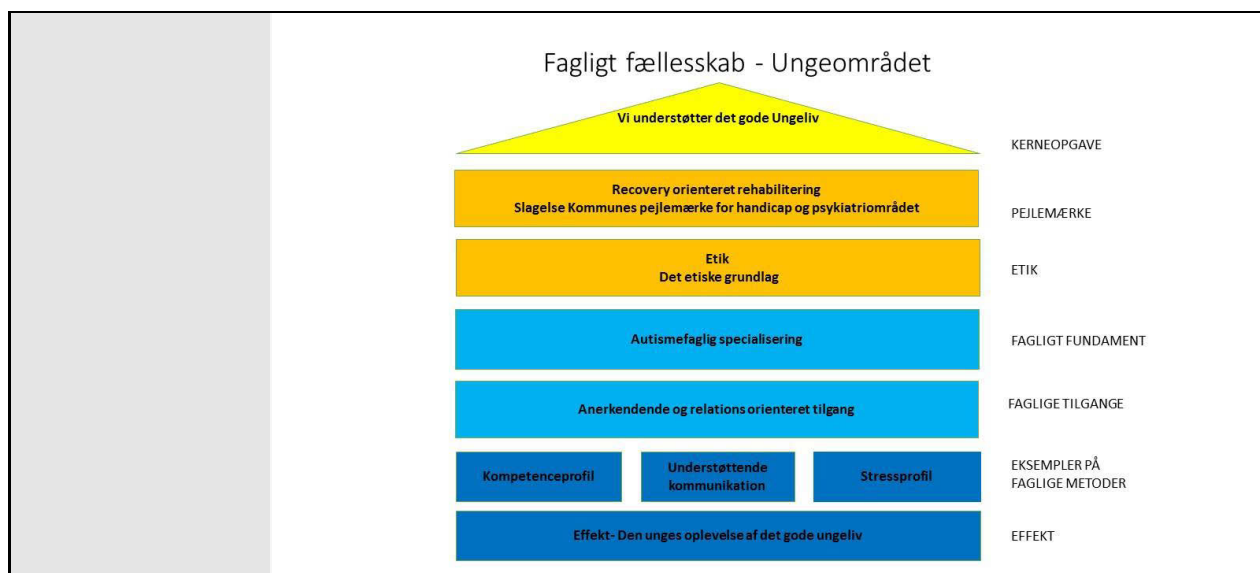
Fagligt fællesskab - Ungeområdet

Vi understøtter det gode Ungeliv

KERNEOPGAVE

Recovery orienteret rehabilitering
Slagelse Kommunes pejlemærke for handicap og psykiatriområdet

PEJLEMÆRKE

Etik
Det etiske grundlag

ETIK

Autismefaglig specialisering

FAGLIGT FUNDAMENT

Anerkendende og relations orienteret tilgang

FAGLIGE TILGANGE

Kompetenceprofil

Understøttende kommunikation

Stressprofil

EKSEMPLER PÅ FAGLIGE METODER

Effekt- Den unges oplevelse af det gode ungeliv

EFFEKT